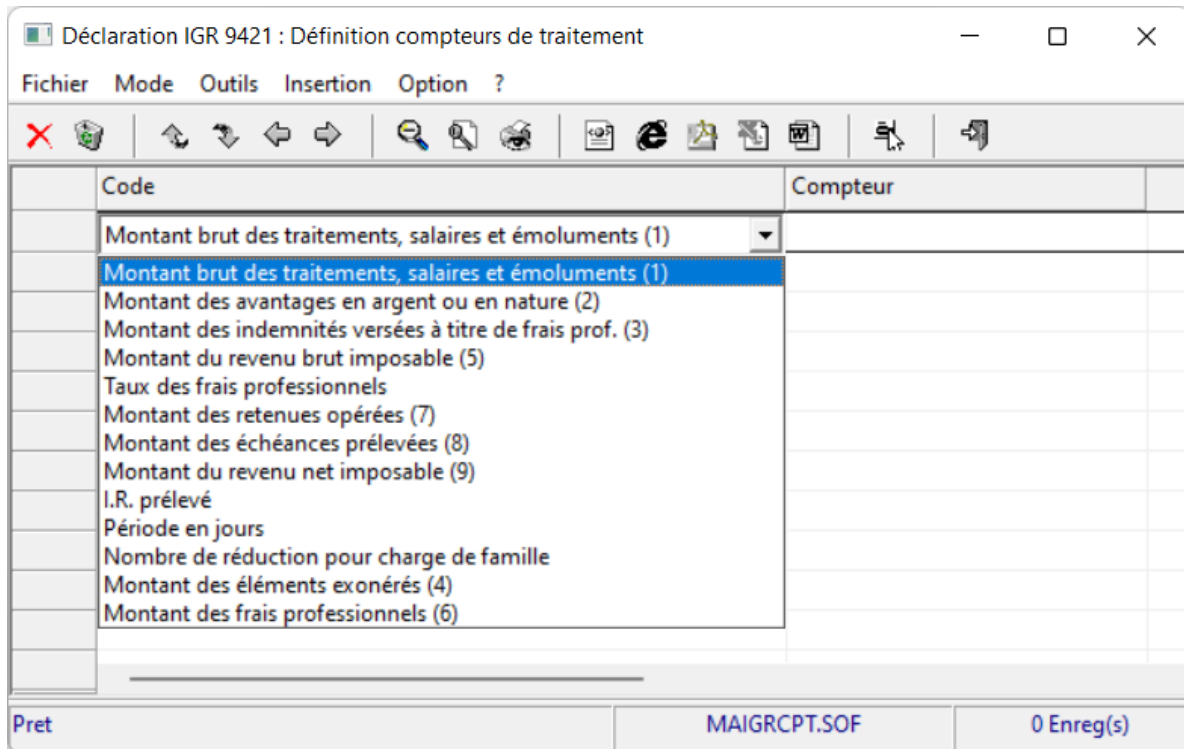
Déclaration IGR 9421 : Définition compteurs de traitement

Fichier Mode Outils Insertion Option ?

| Code | Compteur |
|---|---|
| Montant brut des traitements, salaires et émoluments (1) | |

Montant brut des traitements, salaires et émoluments (1)
Montant des avantages en argent ou en nature (2)
Montant des indemnités versées à titre de frais prof. (3)
Montant du revenu brut imposable (5)
Taux des frais professionnels
Montant des retenues opérées (7)
Montant des échéances prélevées (8)
Montant du revenu net imposable (9)
I.R. prélevé
Période en jours
Nombre de réduction pour charge de famille
Montant des éléments exonérés (4)
Montant des frais professionnels (6)

Pret MAIGRCPT.SOF 0 Enreg(s)